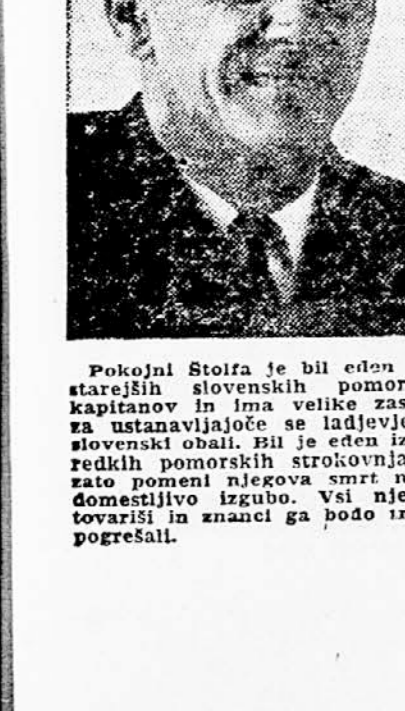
Pokojni Štolfa je bil eden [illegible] starejših slovenskih pomor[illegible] kapitanov in ima velike zas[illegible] za ustanavljajoče se ladjevj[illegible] slovenski obali. Bil je eden iz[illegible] redkih pomorskih strokovnja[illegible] zato pomeni njegova smrt n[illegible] domestljivo izgubo. Vsi nje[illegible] tovariši in znanci ga bodo ı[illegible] pogrešali.